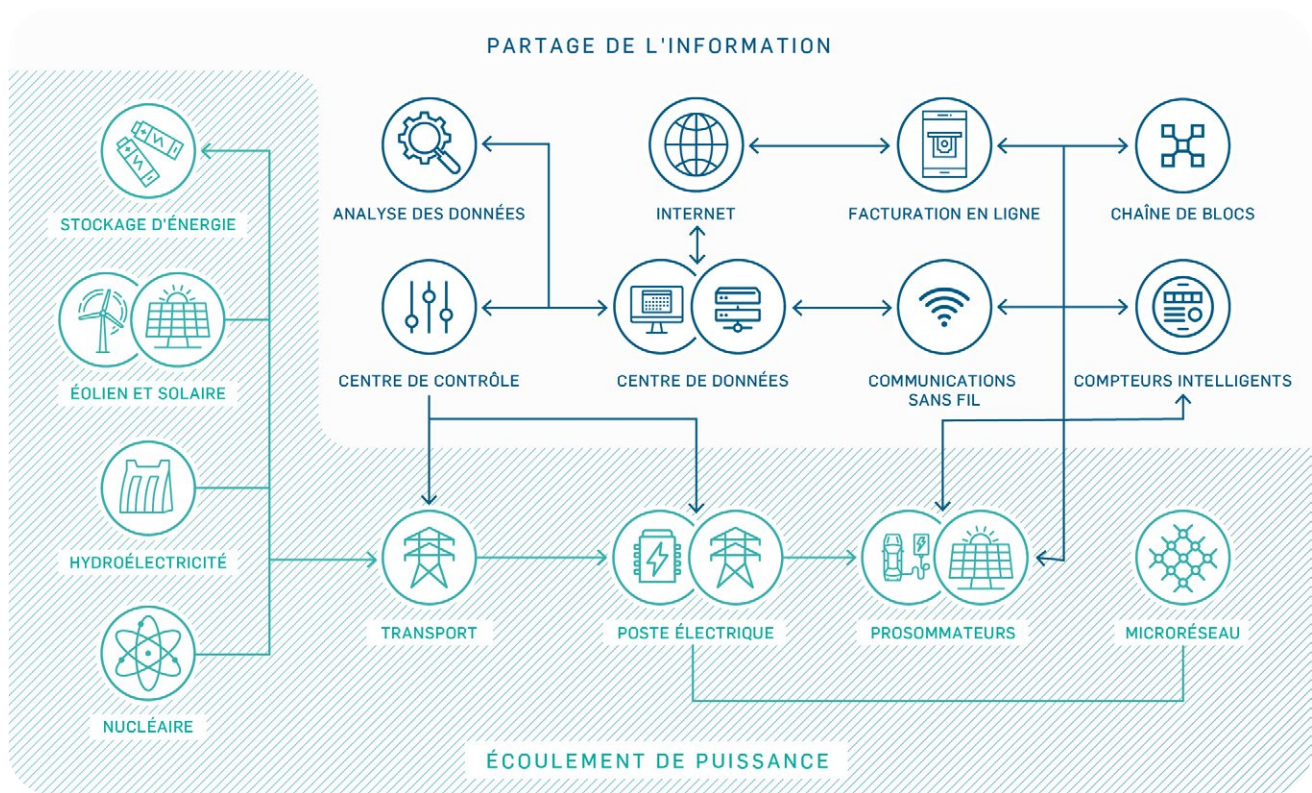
PARTAGE DE L'INFORMATION

STOCKAGE D'ÉNERGIE

ÉOLIEN ET SOLAIRE

HYDROÉLECTRICITÉ

NUCLÉAIRE

ANALYSE DES DONNÉES

INTERNET

FACTURATION EN LIGNE

CHAÎNE DE BLOCS

CENTRE DE CONTRÔLE

CENTRE DE DONNÉES

COMMUNICATIONS SANS FIL

COMPTEURS INTELLIGENTS

TRANSPORT

POSTE ÉLECTRIQUE

PROSOMMATEURS

MICRORÉSEAU

ÉCOULEMENT DE PUISSANCE